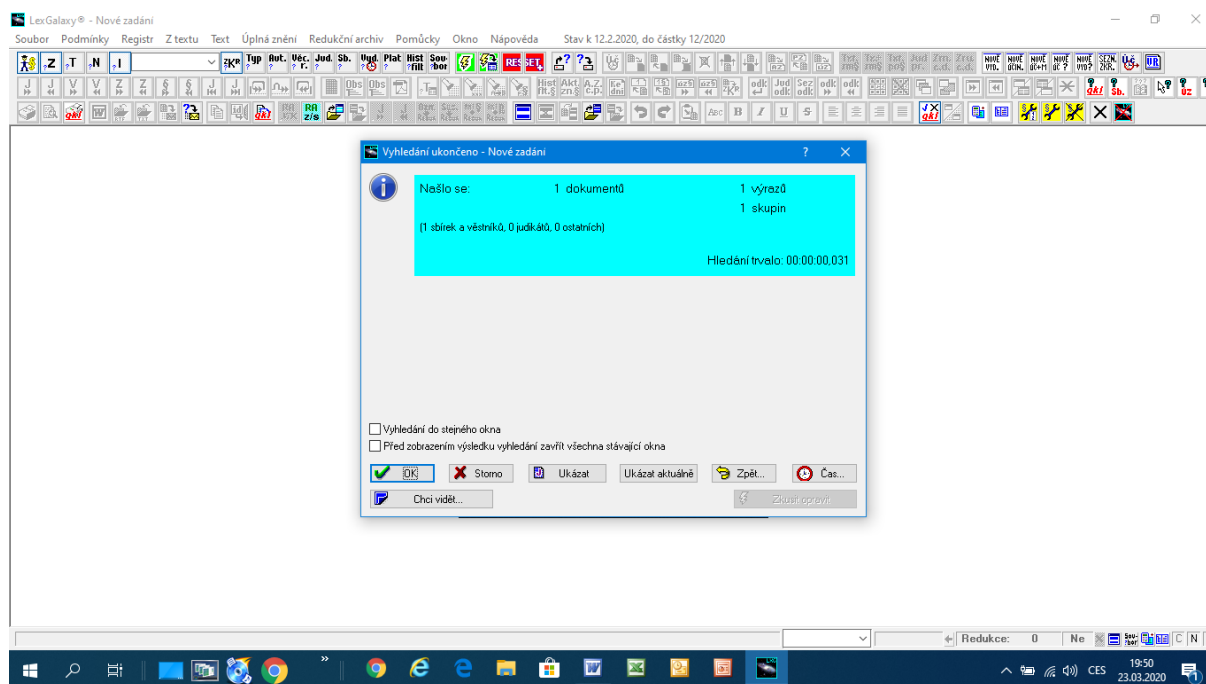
LexGalaxy® - Nové zadání

Soubor Podmínky Registr Z textu Text Úplná znění Redukční archiv Pomůcky Okno Nápověda Stav k 12.2.2020, do částky 12/2020

Vyhledání ukončeno - Nové zadání

Našlo se: 1 dokumentů 1 výrazů
1 skupin

(1 sbírek a věstníků, 0 judikátů, 0 ostatních)

Hledání trvalo: 00:00:00.031

Vyhledání do stejného okna
Před zobrazením výsledku vyhledání zavřít všechna stávající okna

OK
Storno
Ukázat
Ukázat aktuálně
Zpět...
Čas...
Chci vidět...
Zkusit opravit

Redukce: 0 Ne

CES
19:50
23.03.2020